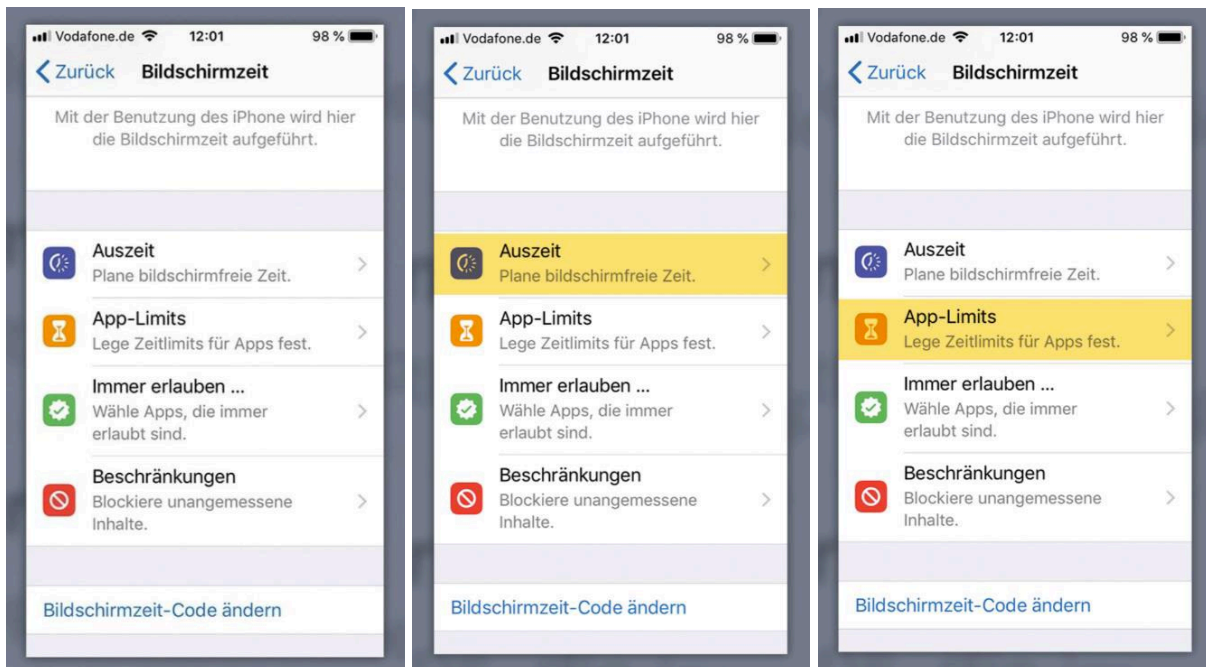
Vodafone.de 12:01 98 %

Zurück Bildschirmzeit

Mit der Benutzung des iPhone wird hier die Bildschirmzeit aufgeführt.

Auszeit
Plane bildschirmfreie Zeit.

App-Limits
Lege Zeitlimits für Apps fest.

Immer erlauben ...
Wähle Apps, die immer erlaubt sind.

Beschränkungen
Blockiere unangemessene Inhalte.

Bildschirmzeit-Code ändern

Vodafone.de 12:01 98 %

Zurück Bildschirmzeit

Mit der Benutzung des iPhone wird hier die Bildschirmzeit aufgeführt.

Auszeit
Plane bildschirmfreie Zeit.

App-Limits
Lege Zeitlimits für Apps fest.

Immer erlauben ...
Wähle Apps, die immer erlaubt sind.

Beschränkungen
Blockiere unangemessene Inhalte.

Bildschirmzeit-Code ändern

Vodafone.de 12:01 98 %

Zurück Bildschirmzeit

Mit der Benutzung des iPhone wird hier die Bildschirmzeit aufgeführt.

Auszeit
Plane bildschirmfreie Zeit.

App-Limits
Lege Zeitlimits für Apps fest.

Immer erlauben ...
Wähle Apps, die immer erlaubt sind.

Beschränkungen
Blockiere unangemessene Inhalte.

Bildschirmzeit-Code ändern